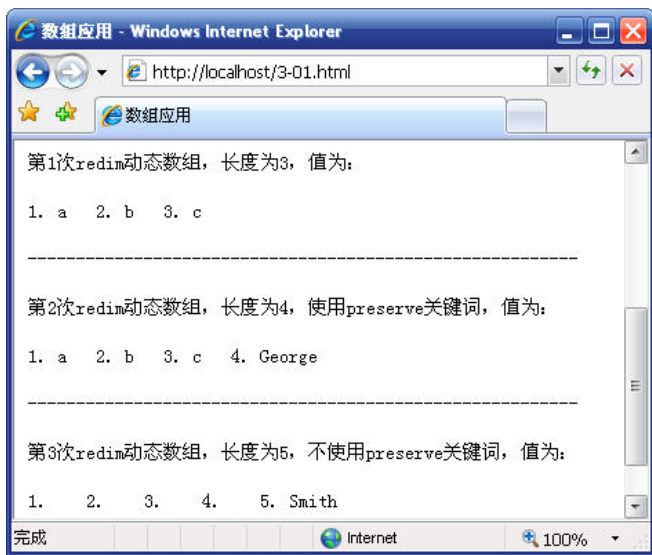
数組应用 - Windows Internet Explorer

http://localhost/3-01.html

数組应用

第1次redim动态数组，长度为3，值为：

1. a 2. b 3. c

------------------------------------------------------------

第2次redim动态数组，长度为4，使用preserve关键词，值为：

1. a 2. b 3. c 4. George

------------------------------------------------------------

第3次redim动态数组，长度为5，不使用preserve关键词，值为：

1. 2. 3. 4. 5. Smith

完成 Internet 100%